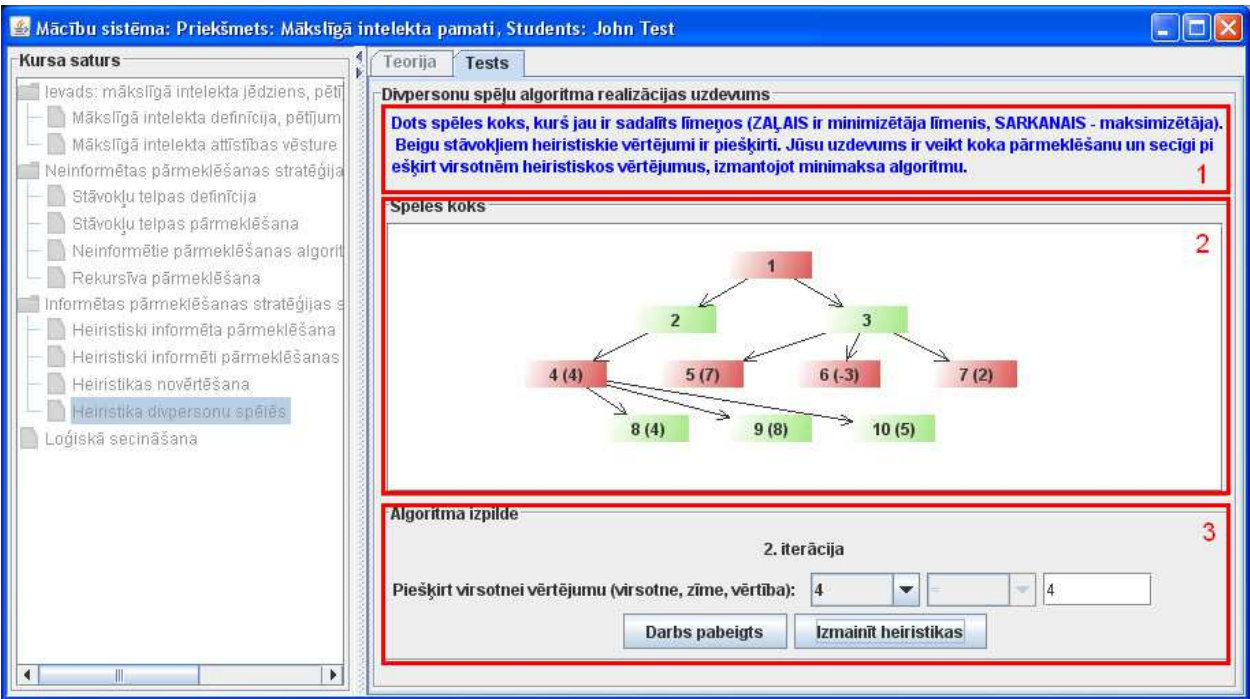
Mācību sistēma: Priekšmets: Mākslīgā intelekta pamati, Students: John Test

Kursa saturs

Ievads: mākslīgā intelekta jēdziens, pētī
Mākslīgā intelekta definīcija, pētījum
Mākslīgā intelekta attīstības vēsture
Neinformētas pārmeklēšanas stratēģija
Stāvokļu telpas definīcija
Stāvokļu telpas pārmeklēšana
Neinformētie pārmeklēšanas algorit
Rekursīva pārmeklēšana
Informētas pārmeklēšanas stratēģijas s
Heiristiski informēta pārmeklēšana
Heiristiski informēti pārmeklēšanas
Heiristikas novērtēšana
Heiristika divpersonu spēlēs
Loģiskā secināšana

Teorija | Tests

Divpersonu spēļu algoritma realizācijas uzdevums

Dots spēles koks, kurš jau ir sadalīts līmeņos (ZAĻAIS ir minimizētāja līmenis, SARKANAIS - maksimizētāja). Beigu stāvokļiem heiristiskie vērtējumi ir piešķirti. Jūsu uzdevums ir veikt koka pārmeklēšanu un secīgi piešķirt virsotnēm heiristiskos vērtējumus, izmantojot minimaksa algoritmu.

1

Spēles koks

2

1
2
3
4 (4)
5 (7)
6 (-3)
7 (2)
8 (4)
9 (8)
10 (5)

Algoritma izpilde

3

2. iterācija

Piešķirt virsotnei vērtējumu (virsotne, zīme, vērtība): 4 = 4

Darbs pabeigts | Izmainīt heiristikas